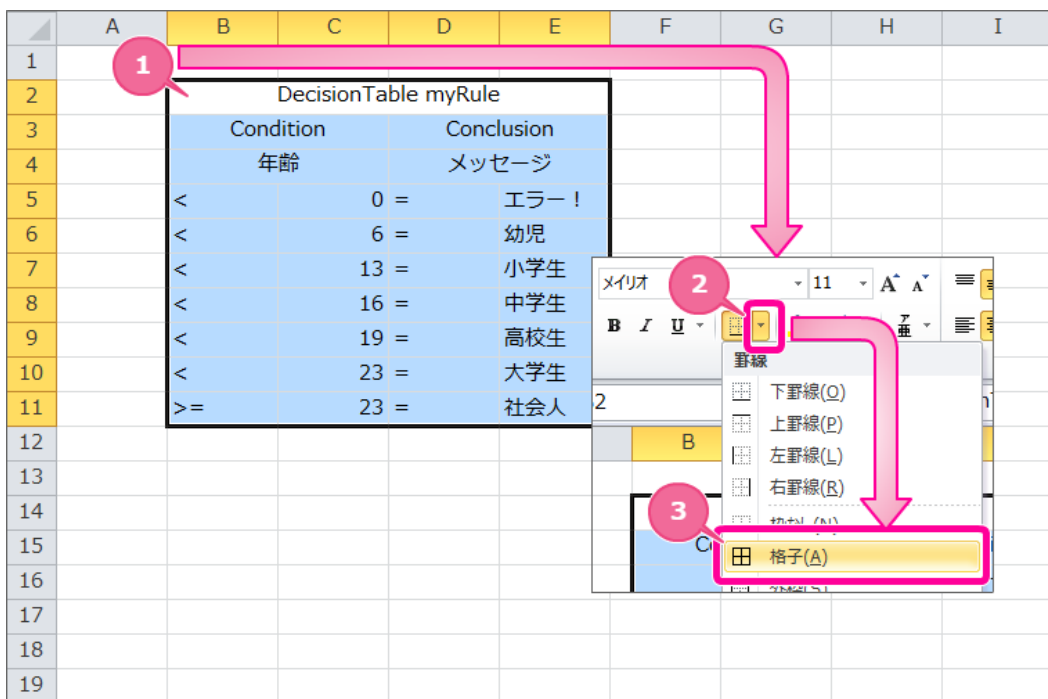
|  | A | B | C | D | E | F | G | H | I |
|---|---|---|---|---|---|---|---|---|---|
| 1 |  |  |  |  |  |  |  |  |  |
| 2 |  | DecisionTable myRule |  |  |  |  |  |  |  |
| 3 |  | Condition |  | Conclusion |  |  |  |  |  |
| 4 |  | 年齢 |  | メッセージ |  |  |  |  |  |
| 5 |  | < | 0 | = | エラー！ |  |  |  |  |
| 6 |  | < | 6 | = | 幼児 |  |  |  |  |
| 7 |  | < | 13 | = | 小学生 |  |  |  |  |
| 8 |  | < | 16 | = | 中学生 |  |  |  |  |
| 9 |  | < | 19 | = | 高校生 |  |  |  |  |
| 10 |  | < | 23 | = | 大学生 |  |  |  |  |
| 11 |  | >= | 23 | = | 社会人 |  |  |  |  |
| 12 |  |  |  |  |  |  |  |  |  |
| 13 |  |  |  |  |  |  |  |  |  |
| 14 |  |  |  |  |  |  |  |  |  |
| 15 |  |  |  |  |  |  |  |  |  |
| 16 |  |  |  |  |  |  |  |  |  |
| 17 |  |  |  |  |  |  |  |  |  |
| 18 |  |  |  |  |  |  |  |  |  |
| 19 |  |  |  |  |  |  |  |  |  |

1

2

3

メイリオ 11 A A
B I U
罫線
下罫線(O)
上罫線(P)
左罫線(L)
右罫線(R)
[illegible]
格子(A)
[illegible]
2
B
C